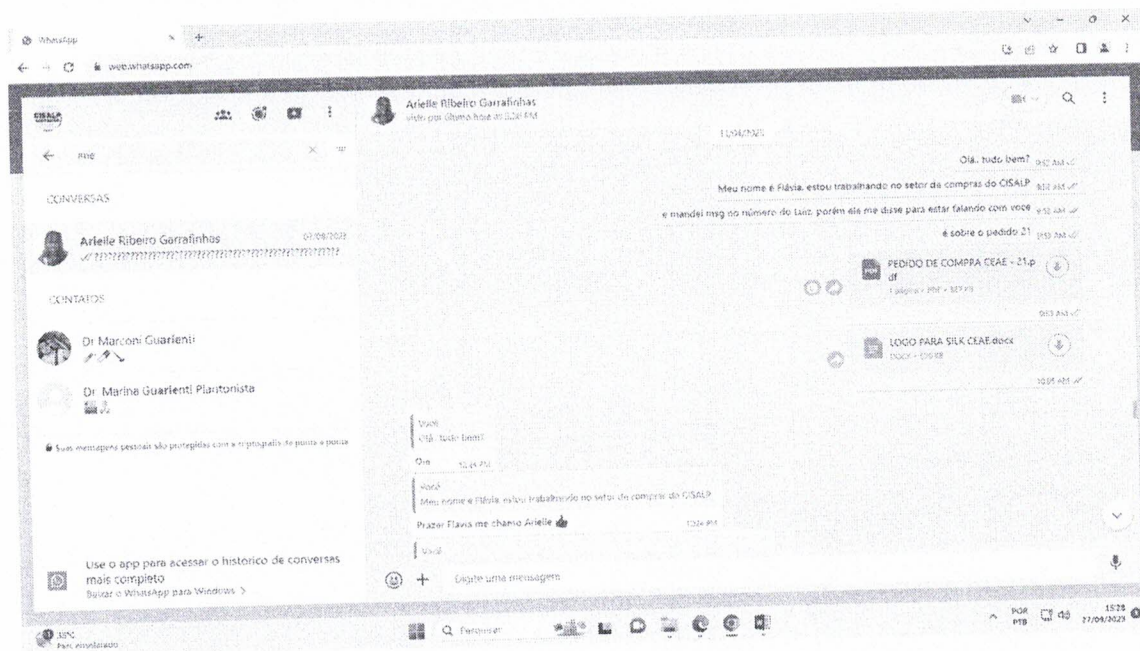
WhatsApp

web.whatsapp.com

CISALP

me

CONVERSAS

Arielle Ribeiro Garrafinhas 27/09/2023
??????????????????????????????????????????

CONTATOS

Dr Marconi Guarienti

Dr. Marina Guarienti Plantonista

Suas mensagens pessoais são protegidas com a criptografia de ponta a ponta

Use o app para acessar o historico de conversas mais completo
Baixar o WhatsApp para Windows >

Arielle Ribeiro Garrafinhas
visto por último hoje às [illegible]

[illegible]

Olá, tudo bem? 9:52 AM

Meu nome é Flávia, estou trabalhando no setor de compras do CISALP 9:52 AM

e mandei msg no número do Luiz, porém ele me disse para estar falando com voce 9:52 AM

é sobre o pedido 21 9:52 AM

PEDIDO DE COMPRA CEAE - 21.pdf
1 página • PDF • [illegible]

9:53 AM

LOGO PARA SILK CEAE.docx
DOCX • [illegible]

10:05 AM

Você
Olá, tudo bem?

Oie 12:14 PM

Você
Meu nome é Flávia, estou trabalhando no setor de compras do CISALP

Prazer Flavia me chamo Arielle 👍 12:14 PM

Você

Digite uma mensagem

Pesquisar

POR PTB 15:28 27/09/2023